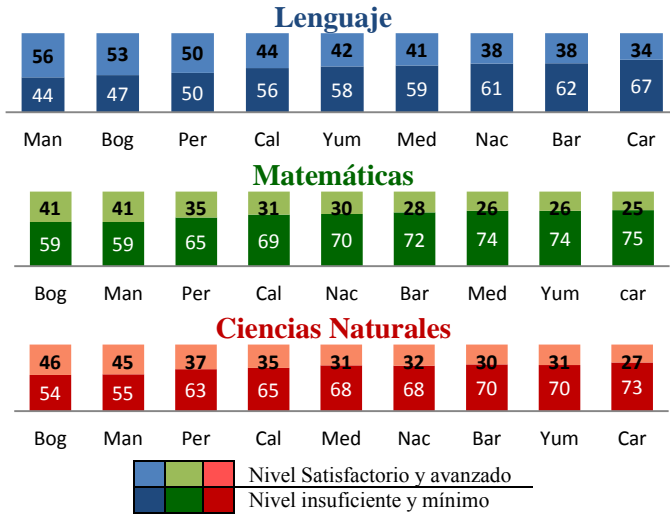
Lenguaje

| Man | Bog | Per | Cal | Yum | Med | Nac | Bar | Car |
|---|---|---|---|---|---|---|---|---|
| 56 | 53 | 50 | 44 | 42 | 41 | 38 | 38 | 34 |
| 44 | 47 | 50 | 56 | 58 | 59 | 61 | 62 | 67 |

Matemáticas

| Bog | Man | Per | Cal | Nac | Bar | Med | Yum | car |
|---|---|---|---|---|---|---|---|---|
| 41 | 41 | 35 | 31 | 30 | 28 | 26 | 26 | 25 |
| 59 | 59 | 65 | 69 | 70 | 72 | 74 | 74 | 75 |

Ciencias Naturales

| Bog | Man | Per | Cal | Med | Nac | Bar | Yum | Car |
|---|---|---|---|---|---|---|---|---|
| 46 | 45 | 37 | 35 | 31 | 32 | 30 | 31 | 27 |
| 54 | 55 | 63 | 65 | 68 | 68 | 70 | 70 | 73 |

Nivel Satisfactorio y avanzado
Nivel insuficiente y mínimo